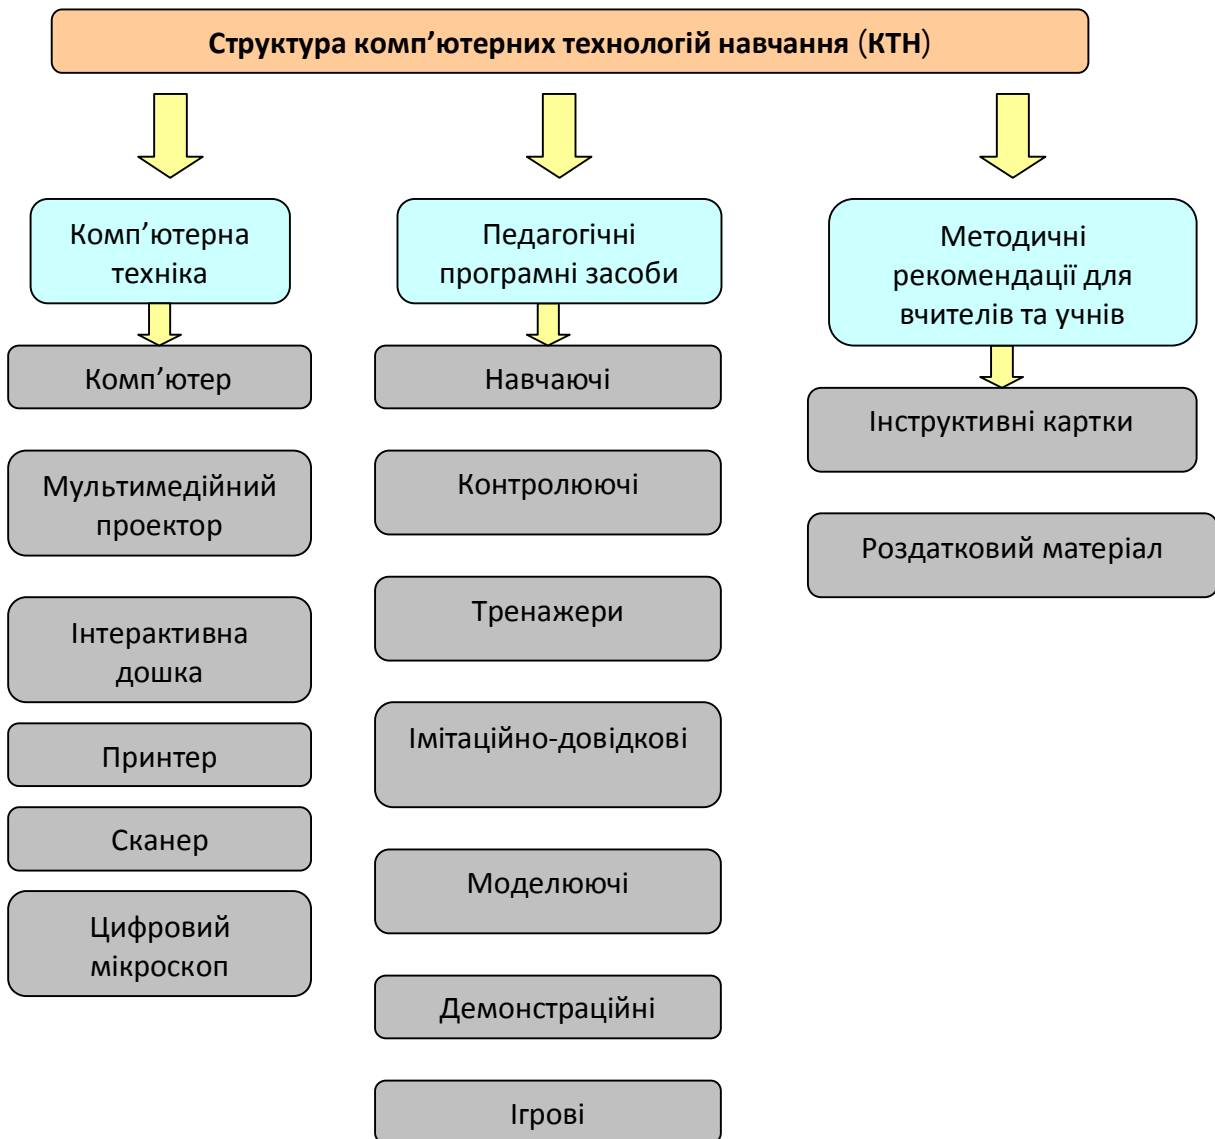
Структура комп’ютерних технологій навчання (КТН)

Комп’ютерна техніка

Комп’ютер

Мультимедійний проектор

Інтерактивна дошка

Принтер

Сканер

Цифровий мікроскоп

Педагогічні програмні засоби

Навчаючі

Контролюючі

Тренажери

Імітаційно-довідкові

Моделюючі

Демонстраційні

Ігрові

Методичні рекомендації для вчителів та учнів

Інструктивні картки

Роздатковий матеріал